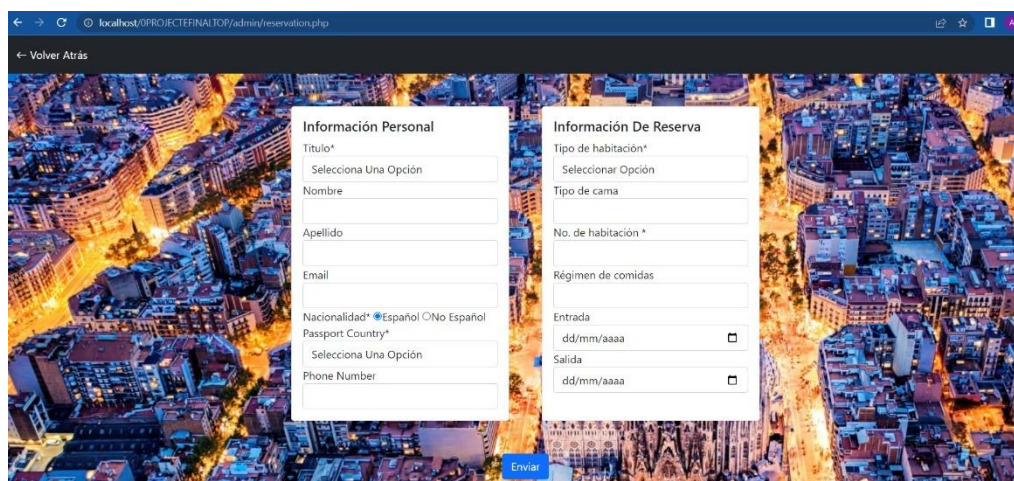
localhost/0PROJECTEFINALTOP/admin/reservation.php

← Volver Atrás

Información Personal

Titulo*

Selecciona Una Opción

Nombre

Apellido

Email

Nacionalidad* Español No Español

Passport Country*

Selecciona Una Opción

Phone Number

Información De Reserva

Tipo de habitación*

Seleccionar Opción

Tipo de cama

No. de habitación *

Régimen de comidas

Entrada

dd/mm/aaaa

Salida

dd/mm/aaaa

Enviar